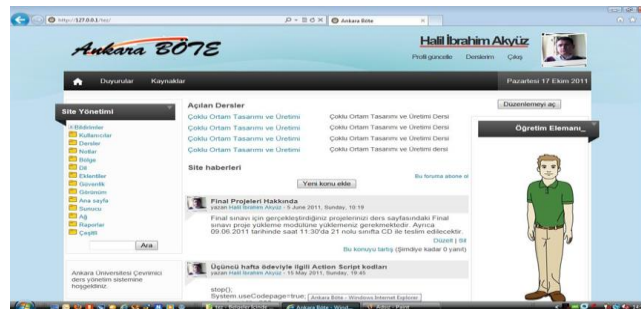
http://127.0.0.1/test/
Ankara Böte
Ankara BÖTE
Halil İbrahim Akyüz
Profil güncelle Derslerim Çıkış
Duyurular Kaynaklar
Pazartesi 17 Ekim 2011
Site Yönetimi
Bildirimler
Kullanıcılar
Dersler
Notlar
Bölge
Dil
Eklentiler
Güvenlik
Görünüm
Ana sayfa
Sunucu
Ağ
Raporlar
Çeşitli
Ara
Ankara Üniversitesi Çevrimiçi ders yönetim sistemine hoşgeldiniz.
Açılan Dersler
Çoklu Ortam Tasarımı ve Üretimi Çoklu Ortam Tasarımı ve Üretimi Dersi
Çoklu Ortam Tasarımı ve Üretimi Çoklu Ortam Tasarımı ve Üretimi Dersi
Çoklu Ortam Tasarımı ve Üretimi Çoklu Ortam Tasarımı ve Üretimi Dersi
Çoklu Ortam Tasarımı ve Üretimi Çoklu Ortam Tasarımı ve Üretimi dersi
Düzenlemeyi aç
Öğretim Elemanı_
Site haberleri
Bu foruma abone ol
Yeni konu ekle
Final Projeleri Hakkında
yazan Halil İbrahim Akyüz - 5 June 2011, Sunday, 10:19
Final sınavı için gerçekleştirdiğiniz projelerinizi ders sayfasındaki Final sınavı proje yükleme modülüne yüklemeniz gerekmektedir. Ayrıca 09.06.2011 tarihinde saat 11:30'da 21 nolu sınıfta CD ile teslim edilecektir.
Düzelt | Sil
Bu konuyu tartış (Şimdiye kadar 0 yanıt)
Üçüncü hafta ödeviyle ilgili Action Script kodları
yazan Halil İbrahim Akyüz - 15 May 2011, Sunday, 18:45
stop();
System.useCodepage=true;
Ankara Böte - Windows Internet Explorer